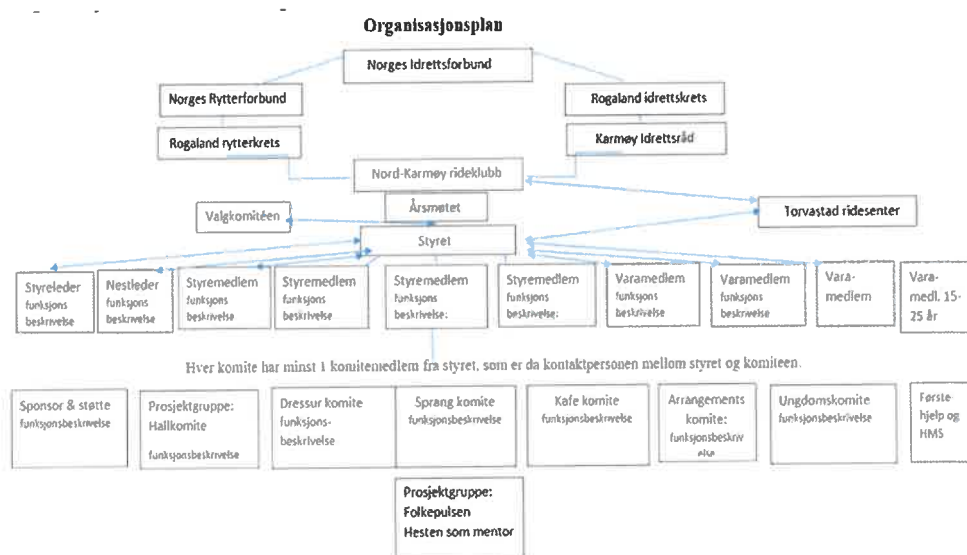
Organisasjonsplan

Norges Idrettsforbund

Norges Rytterforbund

Rogaland idrettskrets

Rogaland rytterkrets

Karmøy Idrettsråd

Nord-Karmøy rideklubb

Årsmøtet

Valgkomitéen

Torvastad ridesenter

Styret

Styreleder funksjons beskrivelse

Nestleder funksjons beskrivelse

Styremedlem funksjons beskrivelse

Styremedlem funksjons beskrivelse

Styremedlem funksjons beskrivelse:

Styremedlem funksjons beskrivelse:

Varamedlem funksjons beskrivelse

Varamedlem funksjons beskrivelse

Vara-medlem

Vara-medl. 15-25 år

Hver komite har minst 1 komitemedlem fra styret, som er da kontaktpersonen mellom styret og komiteen.

Sponsor & støtte funksjonsbeskrivelse

Prosjektgruppe: Hallkomite funksjonsbeskrivelse

Dressur komite funksjons-beskrivelse

Sprang komite funksjonsbeskrivelse

Kafe komite funksjonsbeskrivelse

Arrangements komite: funksjonsbeskrivelse

Ungdomskomite funksjonsbeskrivelse

Første-hjelp og HMS

Prosjektgruppe: Folkepulsen Hesten som mentor